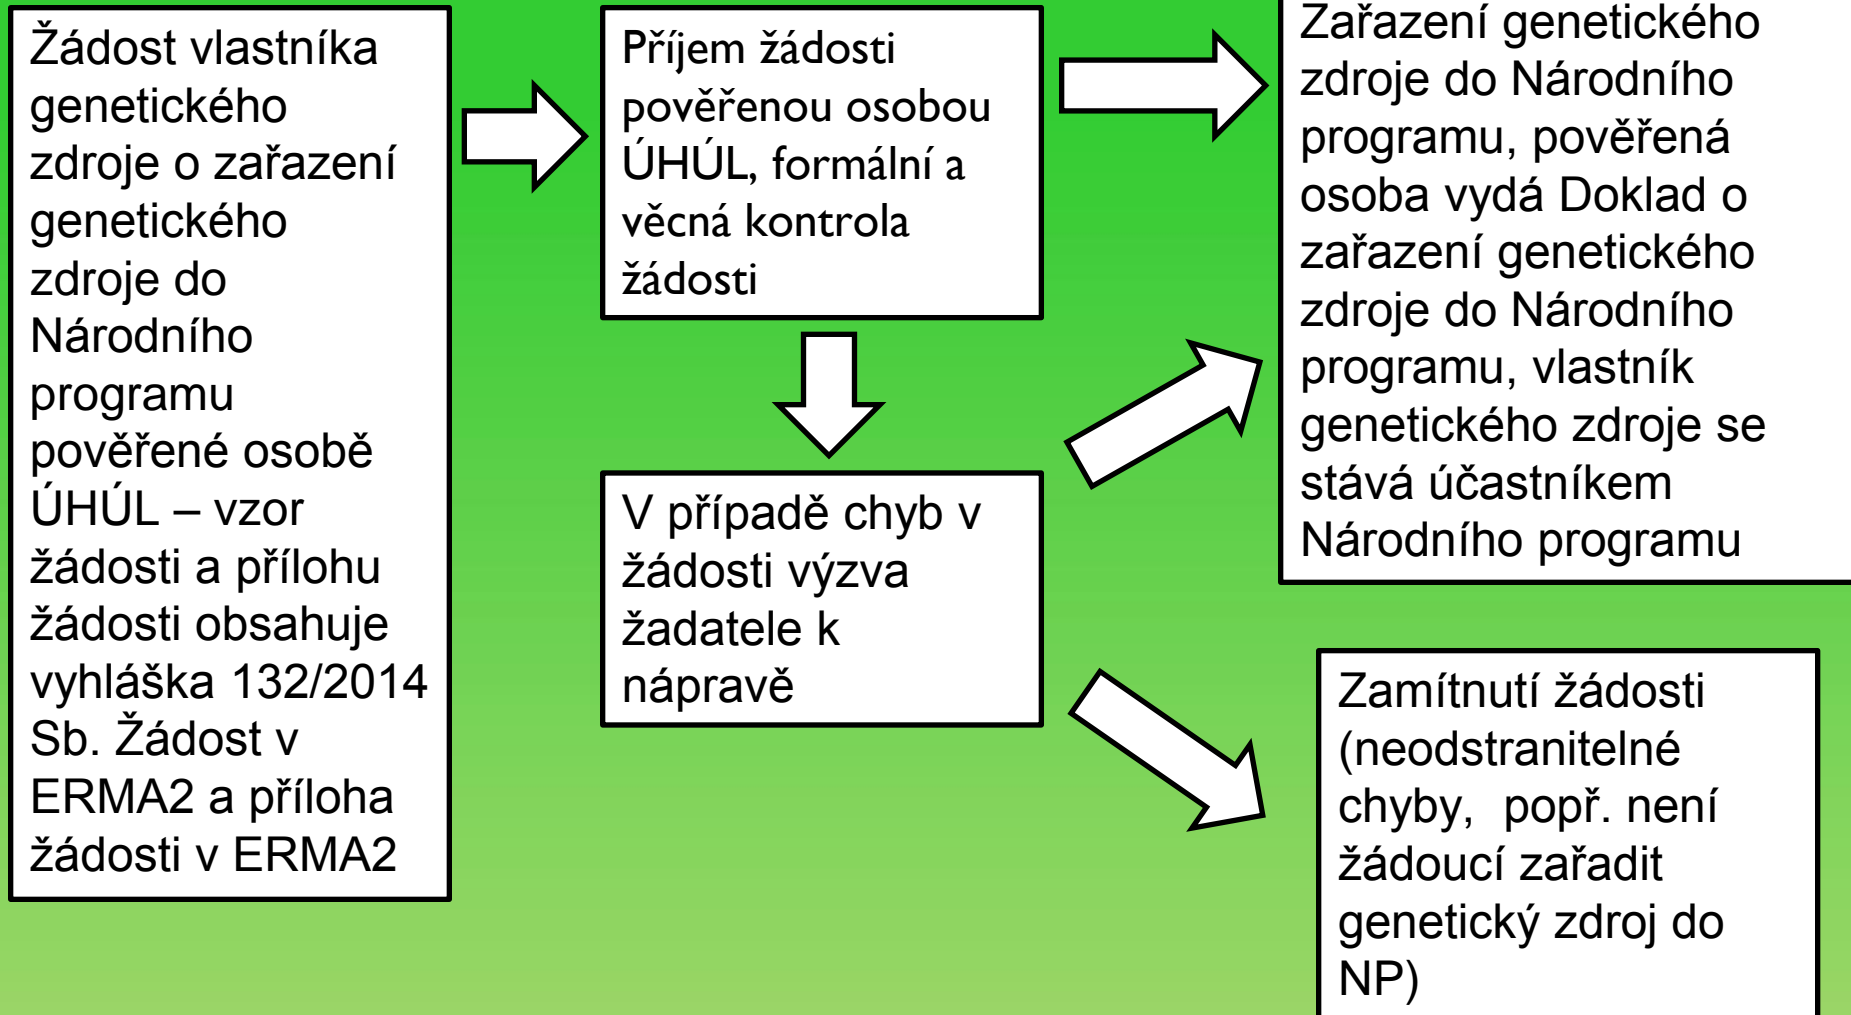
Žádost vlastníka genetického zdroje o zařazení genetického zdroje do Národního programu pověřené osobě ÚHÚL – vzor žádosti a přílohu žádosti obsahuje vyhláška 132/2014 Sb. Žádost v ERMA2 a příloha žádosti v ERMA2

Příjem žádosti pověřenou osobou ÚHÚL, formální a věcná kontrola žádosti

V případě chyb v žádosti výzva žadatele k nápravě

Zařazení genetického zdroje do Národního programu, pověřená osoba vydá Doklad o zařazení genetického zdroje do Národního programu, vlastník genetického zdroje se stává účastníkem Národního programu

Zamítnutí žádosti (neodstranitelné chyby, popř. není žádoucí zařadit genetický zdroj do NP)